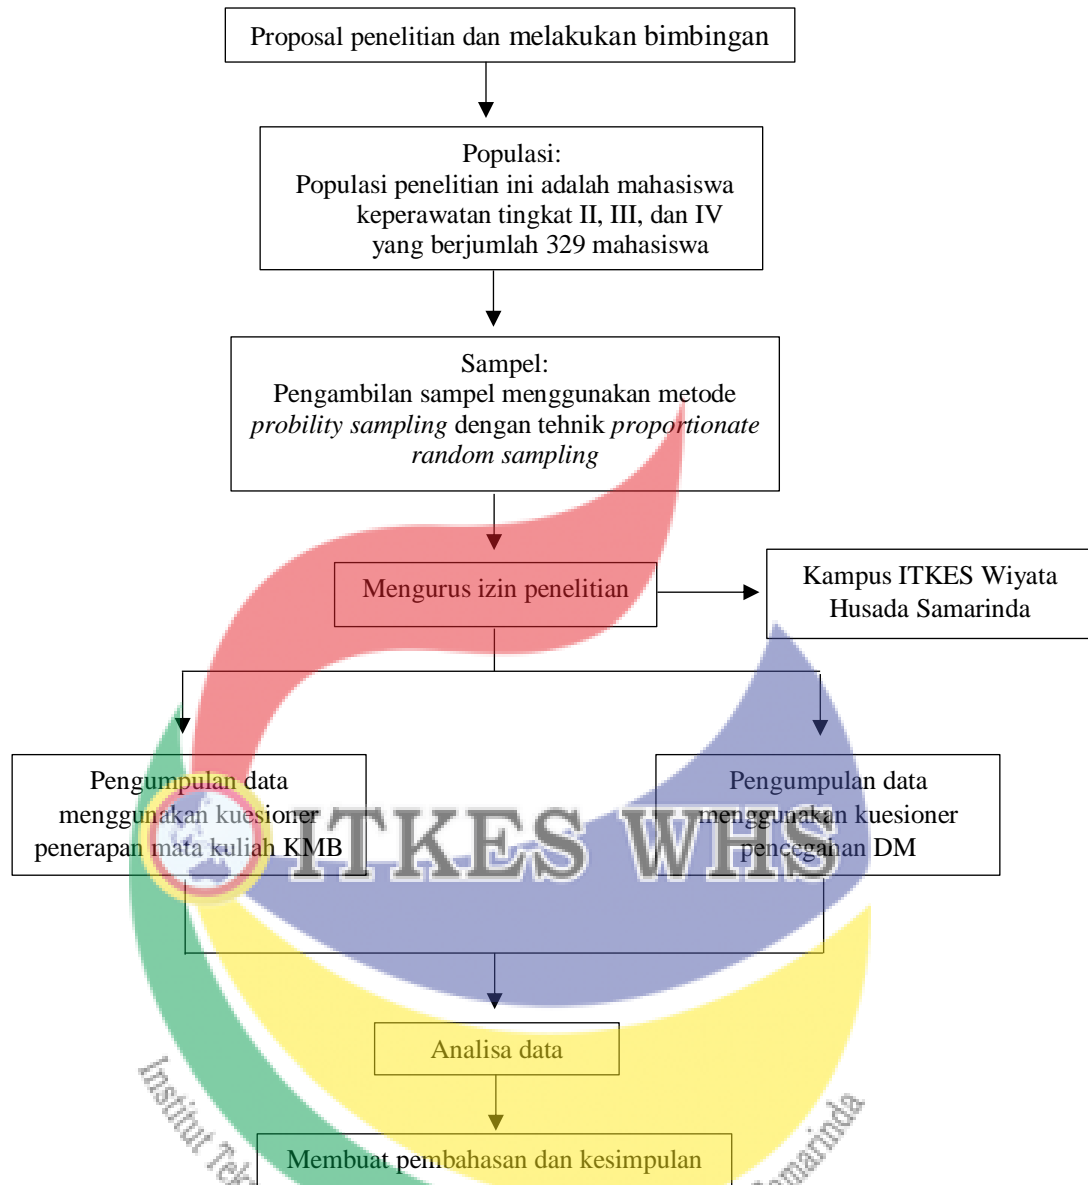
Proposal penelitian dan melakukan bimbingan

Populasi:
Populasi penelitian ini adalah mahasiswa keperawatan tingkat II, III, dan IV yang berjumlah 329 mahasiswa

Sampel:
Pengambilan sampel menggunakan metode *probility sampling* dengan tehnik *proportionate random sampling*

Mengurus izin penelitian

Kampus ITKES Wiyata Husada Samarinda

Pengumpulan data menggunakan kuesioner penerapan mata kuliah KMB

Pengumpulan data menggunakan kuesioner pencegahan DM

ITKES WHS

Analisa data

Membuat pembahasan dan kesimpulan

Institut Tek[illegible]

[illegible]amarinda